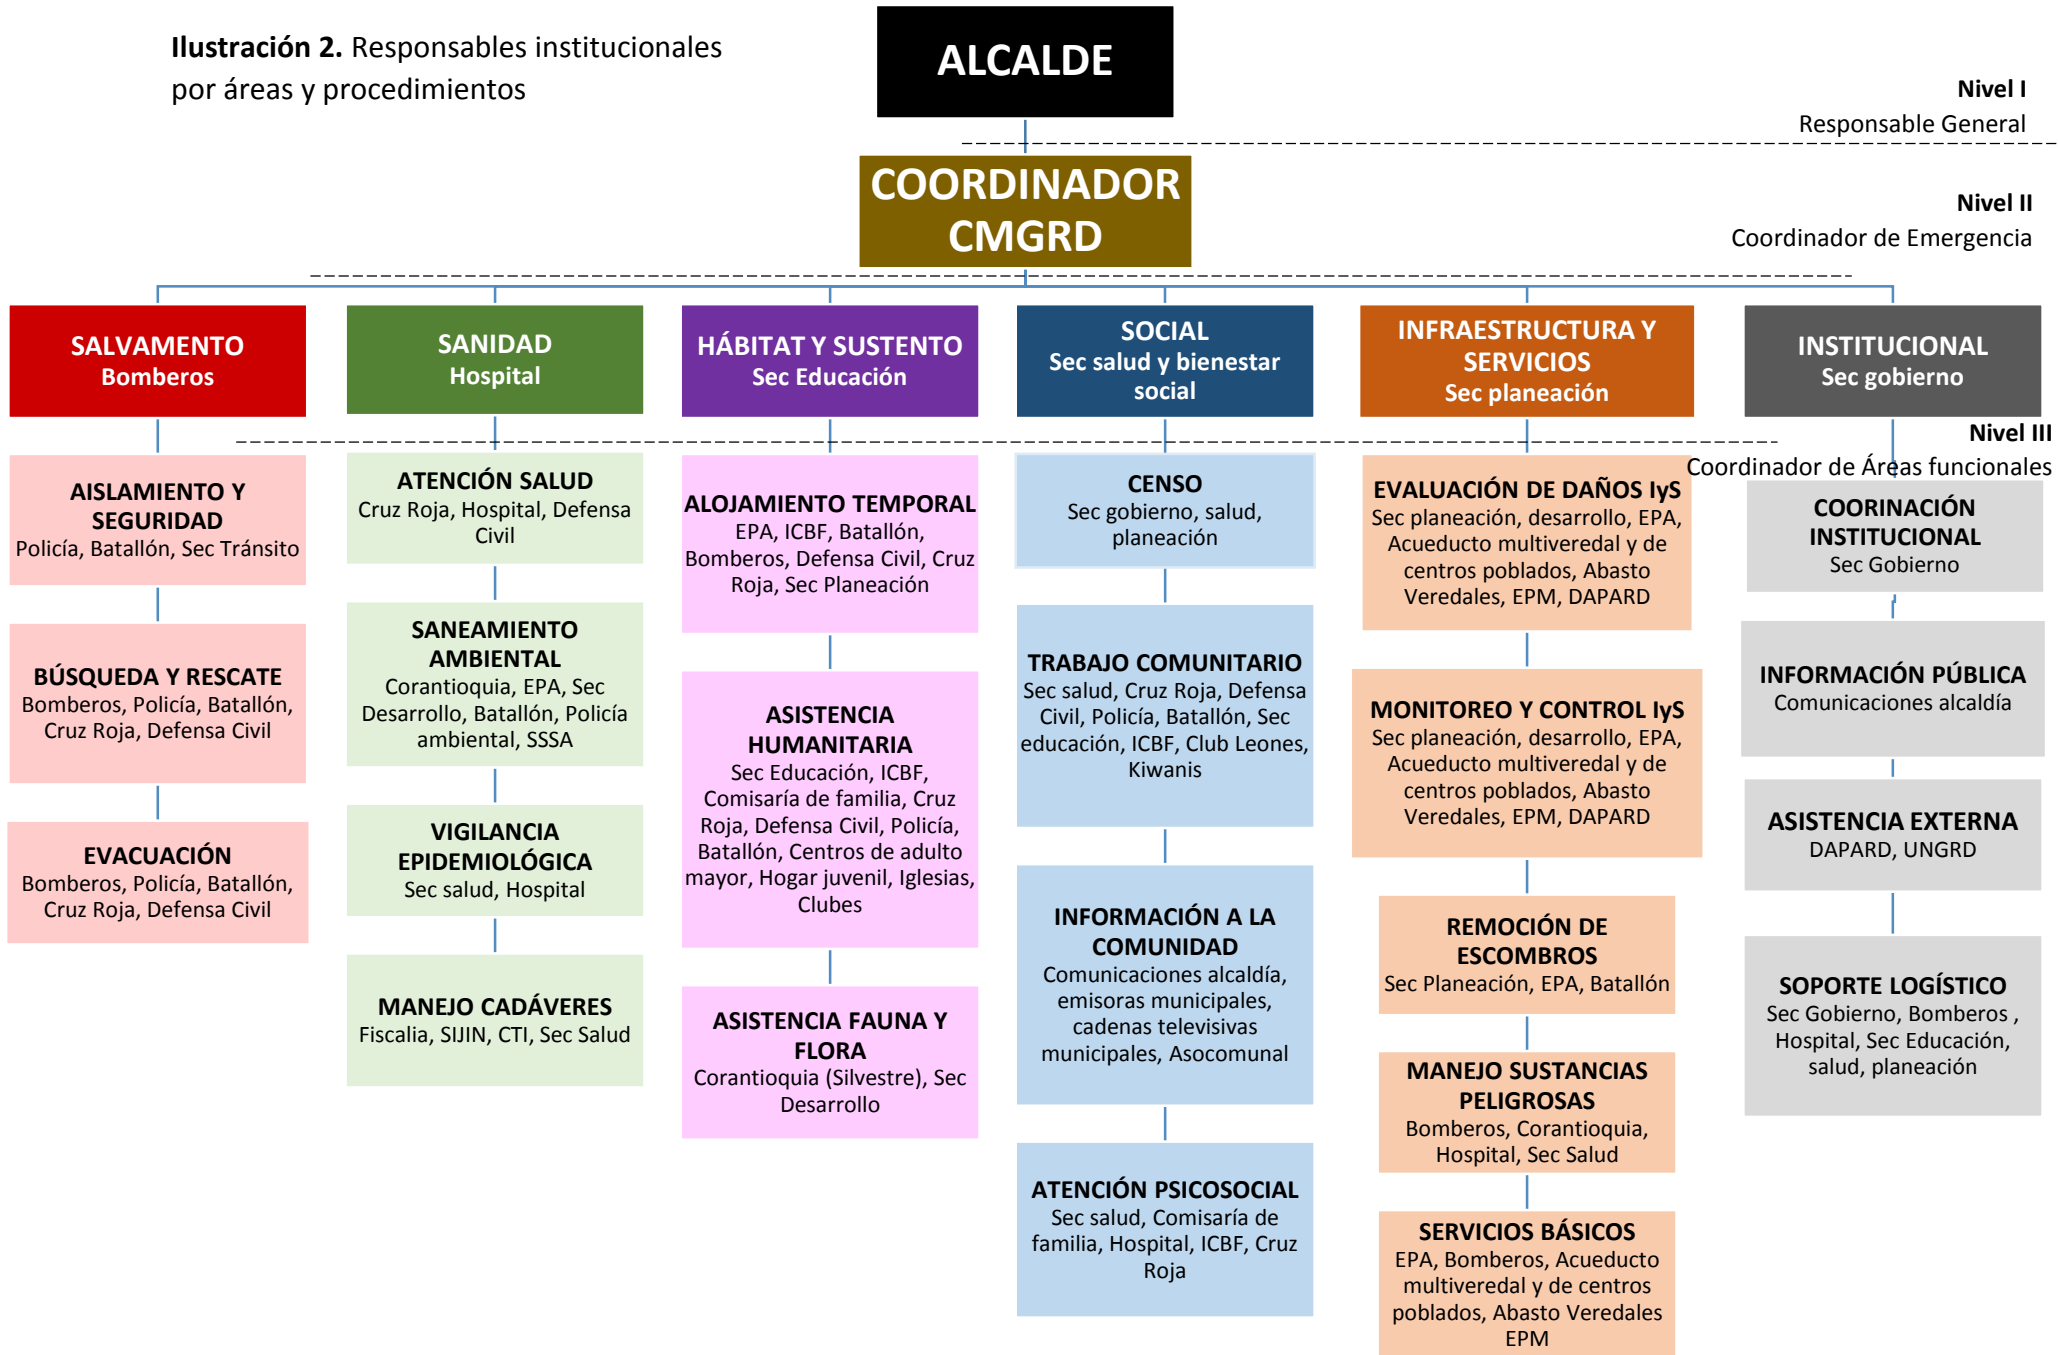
**Ilustración 2.** Responsables institucionales por áreas y procedimientos

ALCALDE

Nivel I
Responsable General

COORDINADOR CMGRD

Nivel II
Coordinador de Emergencia

SALVAMENTO
Bomberos

SANIDAD
Hospital

HÁBITAT Y SUSTENTO
Sec Educación

SOCIAL
Sec salud y bienestar social

INFRAESTRUCTURA Y SERVICIOS
Sec planeación

INSTITUCIONAL
Sec gobierno

Nivel III
Coordinador de Áreas funcionales

AISLAMIENTO Y SEGURIDAD
Policía, Batallón, Sec Tránsito

BÚSQUEDA Y RESCATE
Bomberos, Policía, Batallón, Cruz Roja, Defensa Civil

EVACUACIÓN
Bomberos, Policía, Batallón, Cruz Roja, Defensa Civil

ATENCIÓN SALUD
Cruz Roja, Hospital, Defensa Civil

SANEAMIENTO AMBIENTAL
Corantioquia, EPA, Sec Desarrollo, Batallón, Policía ambiental, SSSA

VIGILANCIA EPIDEMIOLÓGICA
Sec salud, Hospital

MANEJO CADÁVERES
Fiscalia, SIJIN, CTI, Sec Salud

ALOJAMIENTO TEMPORAL
EPA, ICBF, Batallón, Bomberos, Defensa Civil, Cruz Roja, Sec Planeación

ASISTENCIA HUMANITARIA
Sec Educación, ICBF, Comisaría de familia, Cruz Roja, Defensa Civil, Policía, Batallón, Centros de adulto mayor, Hogar juvenil, Iglesias, Clubes

ASISTENCIA FAUNA Y FLORA
Corantioquia (Silvestre), Sec Desarrollo

CENSO
Sec gobierno, salud, planeación

TRABAJO COMUNITARIO
Sec salud, Cruz Roja, Defensa Civil, Policía, Batallón, Sec educación, ICBF, Club Leones, Kiwanis

INFORMACIÓN A LA COMUNIDAD
Comunicaciones alcaldía, emisoras municipales, cadenas televisivas municipales, Asocomunal

ATENCIÓN PSICOSOCIAL
Sec salud, Comisaría de familia, Hospital, ICBF, Cruz Roja

EVALUACIÓN DE DAÑOS IyS
Sec planeación, desarrollo, EPA, Acueducto multiveredal y de centros poblados, Abasto Veredales, EPM, DAPARD

MONITOREO Y CONTROL IyS
Sec planeación, desarrollo, EPA, Acueducto multiveredal y de centros poblados, Abasto Veredales, EPM, DAPARD

REMOCIÓN DE ESCOMBROS
Sec Planeación, EPA, Batallón

MANEJO SUSTANCIAS PELIGROSAS
Bomberos, Corantioquia, Hospital, Sec Salud

SERVICIOS BÁSICOS
EPA, Bomberos, Acueducto multiveredal y de centros poblados, Abasto Veredales EPM

COORINACIÓN INSTITUCIONAL
Sec Gobierno

INFORMACIÓN PÚBLICA
Comunicaciones alcaldía

ASISTENCIA EXTERNA
DAPARD, UNGRD

SOPORTE LOGÍSTICO
Sec Gobierno, Bomberos , Hospital, Sec Educación, salud, planeación